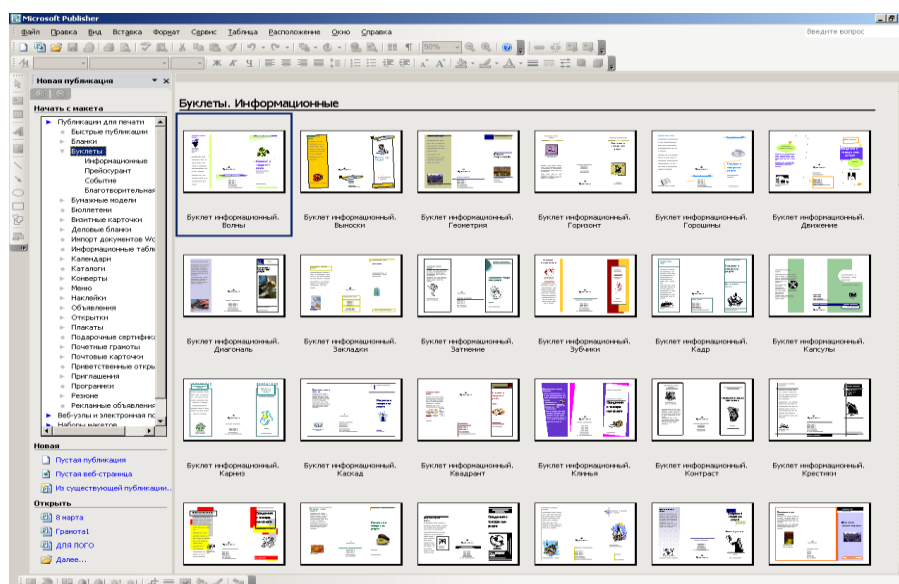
Microsoft Publisher

Файл Правка Вид Вставка Формат Сервис Таблица Расположение Окно Справка

Введите вопрос

50%

Новая публикация

Начать с макета

Публикации для печати
Быстрые публикации
Бланки
Буклеты
Информационные
Прейскурант
Событие
Благотворительная
Бумажные модели
Бюллетени
Визитные карточки
Деловые бланки
Импорт документов Wo
Информационные табли
Календари
Каталоги
Конверты
Меню
Наклейки
Объявления
Открытки
Плакаты
Подарочные сертифик
Почетные грамоты
Почтовые карточки
Приветственные откры
Приглашения
Программки
Резюме
Рекламные объявлени
Веб-узлы и электронная по
Наборы макетов

Новая

Пустая публикация
Пустая веб-страница
Из существующей публикации...

Открыть

8 марта
Грамота1
ДЛЯ ЛОГО
Далее...

Буклеты. Информационные

Буклет информационный. Волны
Буклет информационный. Выноски
Буклет информационный. Геометрия
Буклет информационный. Горизонт
Буклет информационный. Горошины
Буклет информационный. Движение

Буклет информационный. Диагональ
Буклет информационный. Закладки
Буклет информационный. Затмение
Буклет информационный. Зубчики
Буклет информационный. Кадр
Буклет информационный. Капсулы

Буклет информационный. Карниз
Буклет информационный. Каскад
Буклет информационный. Квадрант
Буклет информационный. Клинья
Буклет информационный. Контраст
Буклет информационный. Крестики